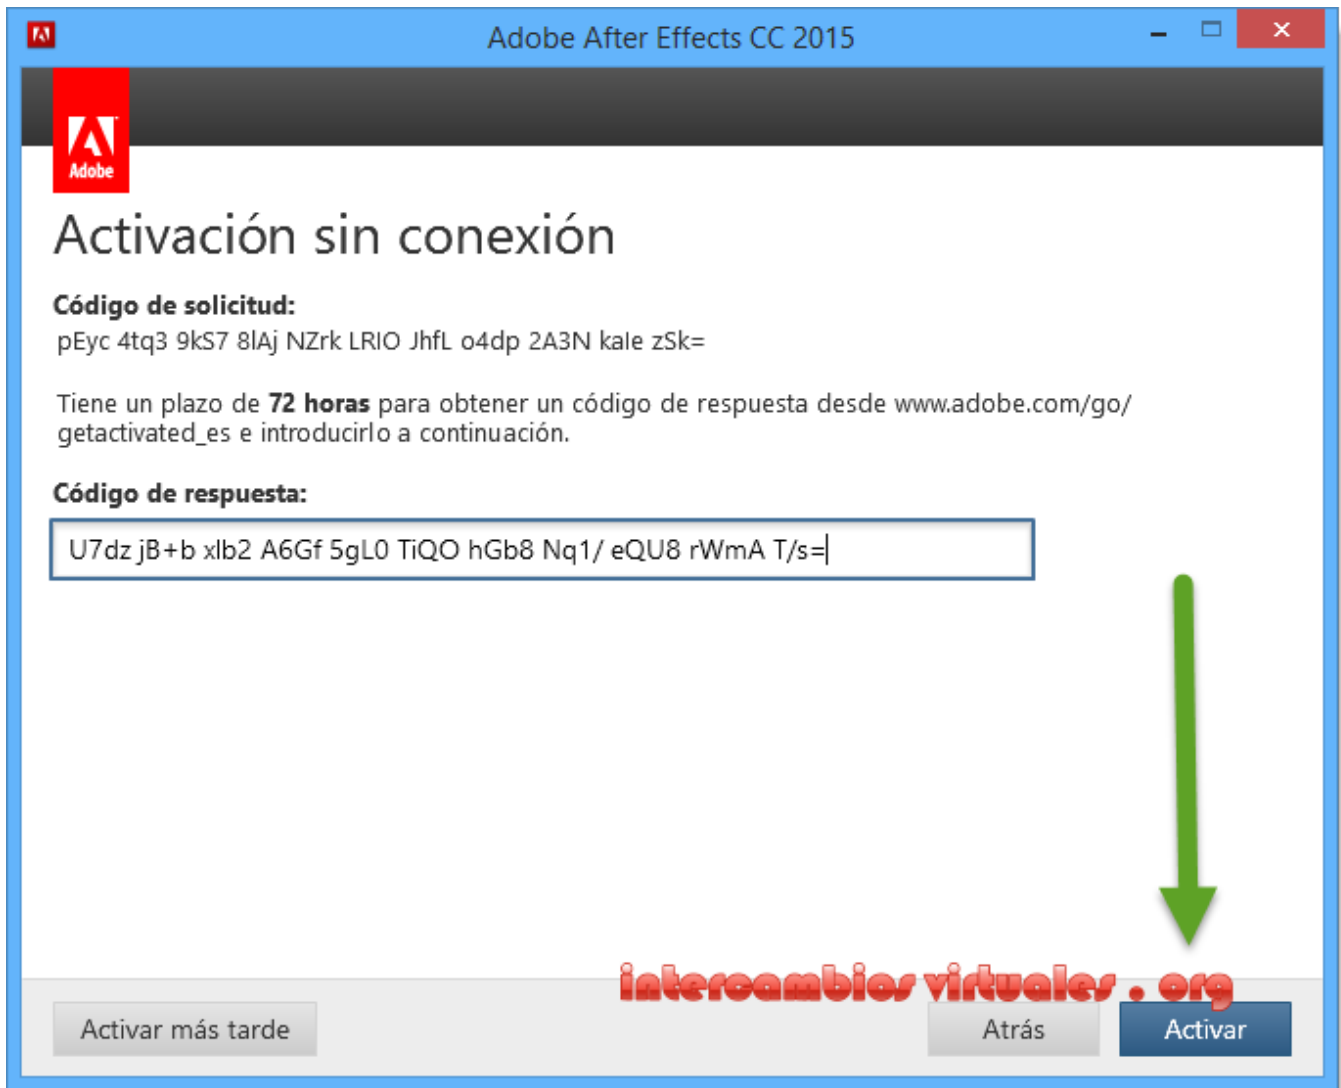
Adobe After Effects CC 2015

Adobe

Activación sin conexión

Código de solicitud:
pEyc 4tq3 9kS7 8lAj NZrk LRIO JhfL o4dp 2A3N kale zSk=

Tiene un plazo de **72 horas** para obtener un código de respuesta desde www.adobe.com/go/getactivated_es e introducirlo a continuación.

Código de respuesta:
U7dz jB+b xlb2 A6Gf 5gL0 TiQO hGb8 Nq1/ eQU8 rWmA T/s=

intercambios virtuales . org

Activar más tarde

Atrás

Activar